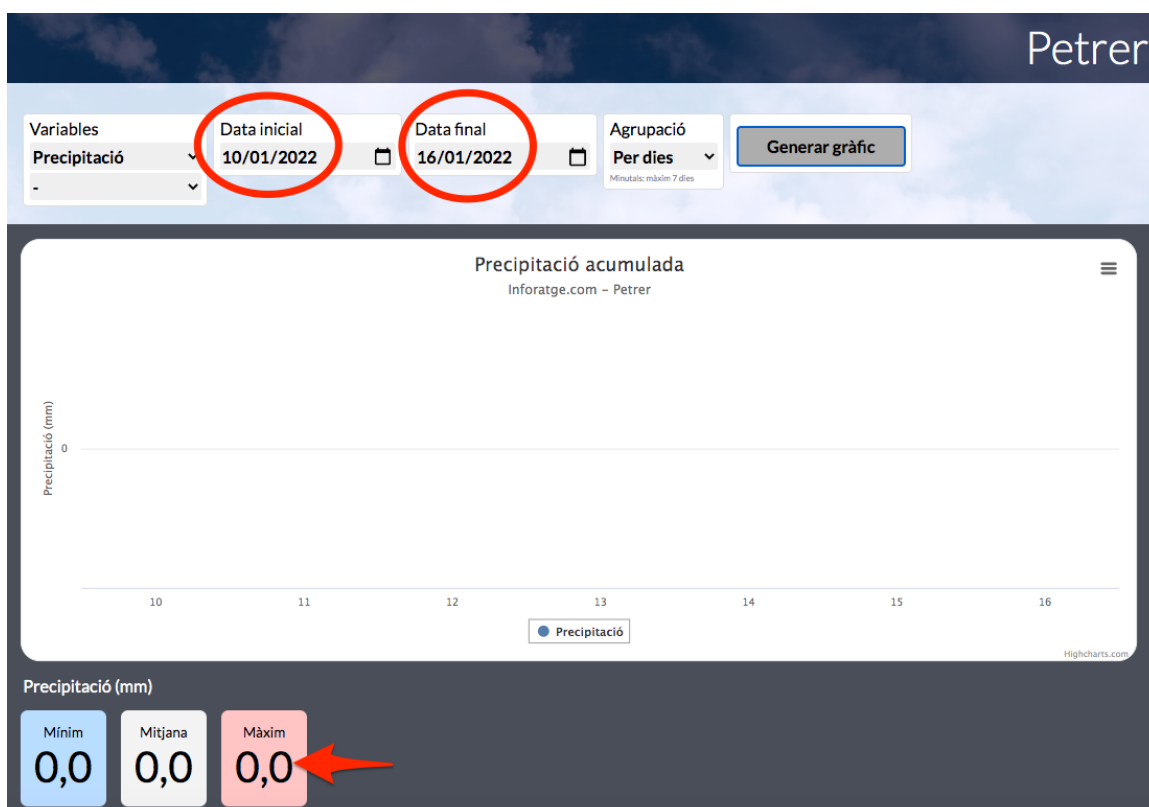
Petrer

Variables
Precipitació
-

Data inicial
10/01/2022

Data final
16/01/2022

Agrupació
Per dies
Minutals: màxim 7 dies

Generar gràfic

Precipitació acumulada
Inforatge.com – Petrer

Precipitació (mm)
0

10 11 12 13 14 15 16

Precipitació

Highcharts.com

Precipitació (mm)

| Mínim | Mitjana | Màxim |
|---|---|---|
| 0,0 | 0,0 | 0,0 |